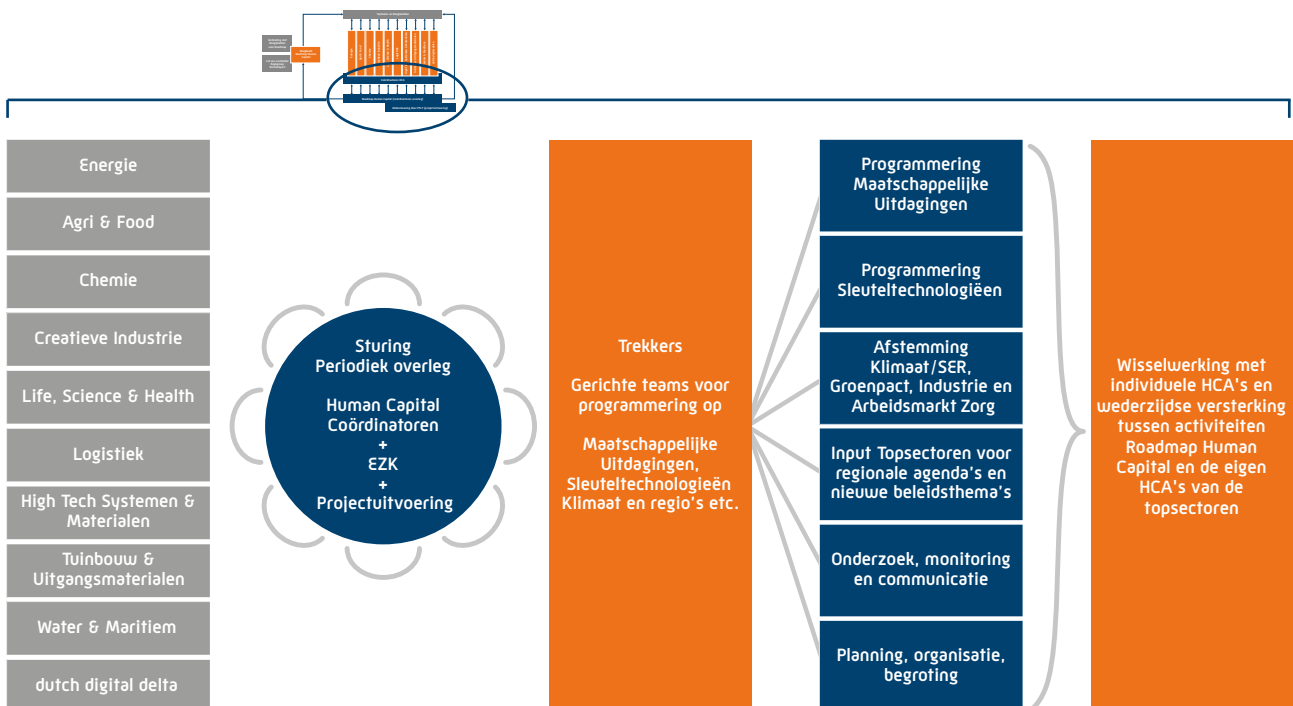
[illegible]

Energie

Agri & Food

Chemie

Creatieve Industrie

Life, Science & Health

Logistiek

High Tech Systemen & Materialen

Tuinbouw & Uitgangsmaterialen

Water & Maritiem

dutch digital delta

Sturing
Periodiek overleg

Human Capital Coördinatoren
+
EZK
+
Projectuitvoering

Trekkers

Gerichte teams voor programmering op

Maatschappelijke Uitdagingen, Sleuteltechnologieën Klimaat en regio's etc.

Programmering Maatschappelijke Uitdagingen

Programmering Sleuteltechnologiëen

Afstemming Klimaat/SER, Groenpact, Industrie en Arbeidsmarkt Zorg

Input Topsectoren voor regionale agenda's en nieuwe beleidsthema's

Onderzoek, monitoring en communicatie

Planning, organisatie, begroting

Wisselwerking met individuele HCA's en wederzijdse versterking tussen activiteiten Roadmap Human Capital en de eigen HCA's van de topsectoren